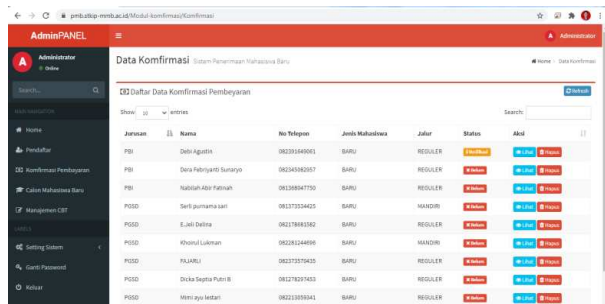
pmb.stkip-mmb.ac.id/Modul-komfirmasi/Komfirmasi

AdminPANEL

Administrator
Online

Search...

MAIN NAVIGATION

Home

Pendaftar

Komfirmasi Pembayaran

Calon Mahasiswa Baru

Manajemen CBT

LABELS

Setting Sistem

Ganti Password

Keluar

Administrator

Data Komfirmasi Sistem Penerimaan Mahasiswa Baru

Home > Data Komfirmasi

Daftar Data Komfirmasi Pembeyaran

Refresh

Show 10 entries

Search:

| Jurusan | Nama | No Telepon | Jenis Mahasiswa | Jalur | Status | Aksi |
|---|---|---|---|---|---|---|
| PBI | Debi Agustin | 082391649061 | BARU | REGULER | Verifikasi | Lihat Hapus |
| PBI | Dera Febriyanti Sunaryo | 082345082657 | BARU | REGULER | Belum | Lihat Hapus |
| PBI | Nabilah Abir Fatinah | 081366047750 | BARU | REGULER | Belum | Lihat Hapus |
| PGSD | Serli purnama sari | 081373534425 | BARU | MANDIRI | Belum | Lihat Hapus |
| PGSD | E.Jeli Delina | 082178693582 | BARU | REGULER | Belum | Lihat Hapus |
| PGSD | Khoirul Lukman | 082281244696 | BARU | MANDIRI | Belum | Lihat Hapus |
| PGSD | FAJARLI | 082373579435 | BARU | REGULER | Belum | Lihat Hapus |
| PGSD | Dicka Septia Putri B | 081278297453 | BARU | REGULER | Belum | Lihat Hapus |
| PGSD | Mimi ayu lestari | 082213059341 | BARU | REGULER | Belum | Lihat Hapus |